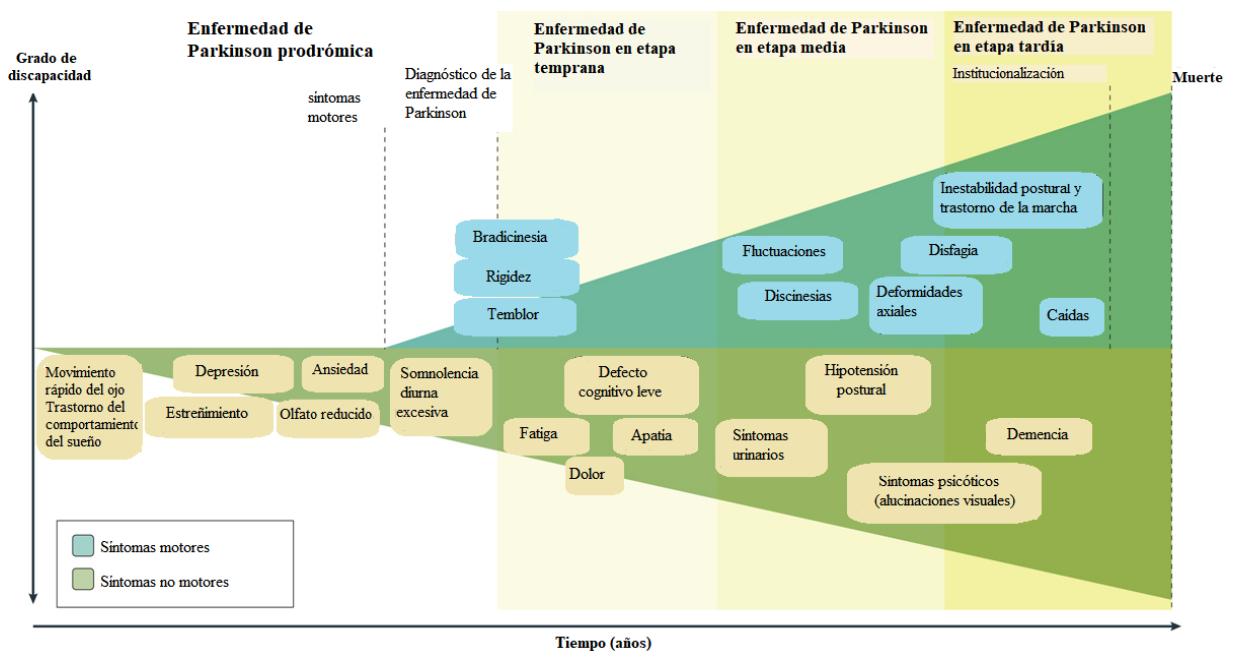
Enfermedad de Parkinson prodrómica

Enfermedad de Parkinson en etapa temprana

Enfermedad de Parkinson en etapa media

Enfermedad de Parkinson en etapa tardía

Grado de discapacidad

Diagnóstico de la enfermedad de Parkinson

síntomas motores

Institucionalización

Muerte

Inestabilidad postural y trastorno de la marcha

Bradicinesia

Rigidez

Temblor

Fluctuaciones

Disfagia

Discinesias

Deformidades axiales

Caídas

Movimiento rápido del ojo Trastorno del comportamiento del sueño

Depresión

Ansiedad

Estreñimiento

Olfato reducido

Somnolencia diurna excesiva

Defecto cognitivo leve

Hipotensión postural

Fatiga

Apatía

Dolor

Síntomas urinarios

Demencia

Síntomas psicóticos (alucinaciones visuales)

Síntomas motores

Síntomas no motores

Tiempo (años)